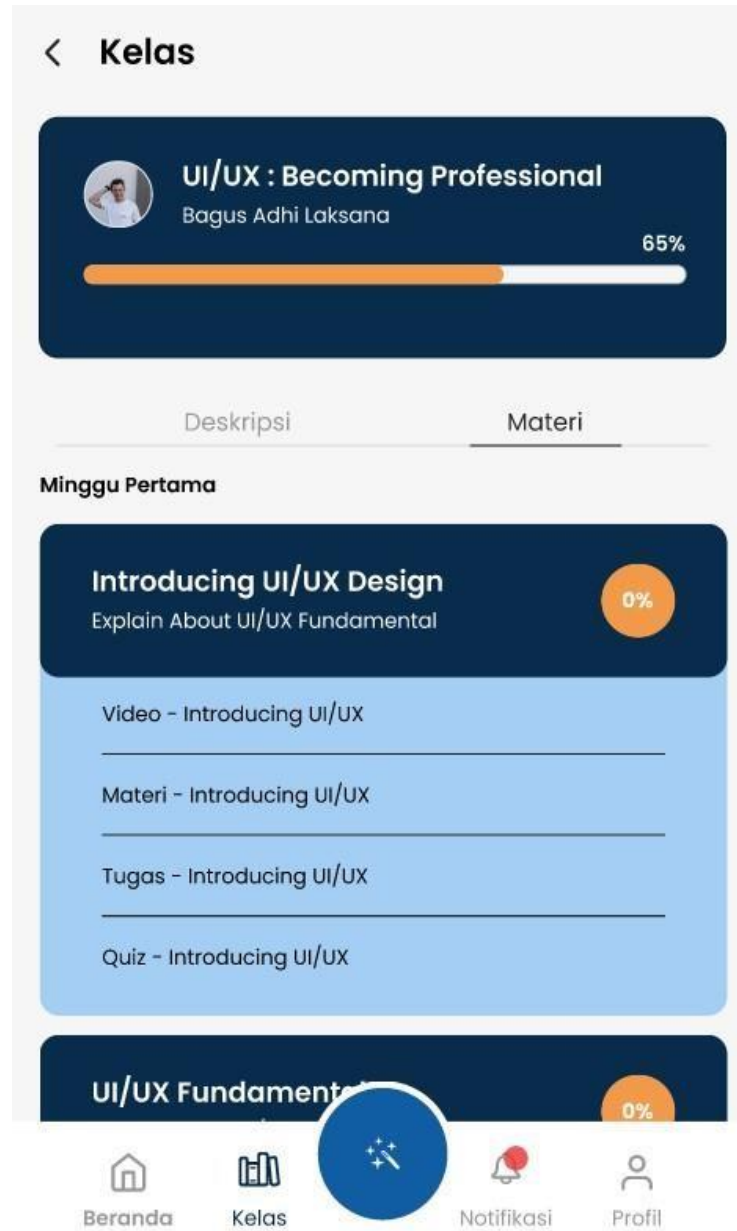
< Kelas

UI/UX : Becoming Professional
Bagus Adhi Laksana
65%

Deskripsi
Materi

Minggu Pertama

Introducing UI/UX Design
Explain About UI/UX Fundamental
0%

Video - Introducing UI/UX

Materi - Introducing UI/UX

Tugas - Introducing UI/UX

Quiz - Introducing UI/UX

UI/UX Fundament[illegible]
0%

Beranda
Kelas
Notifikasi
Profil